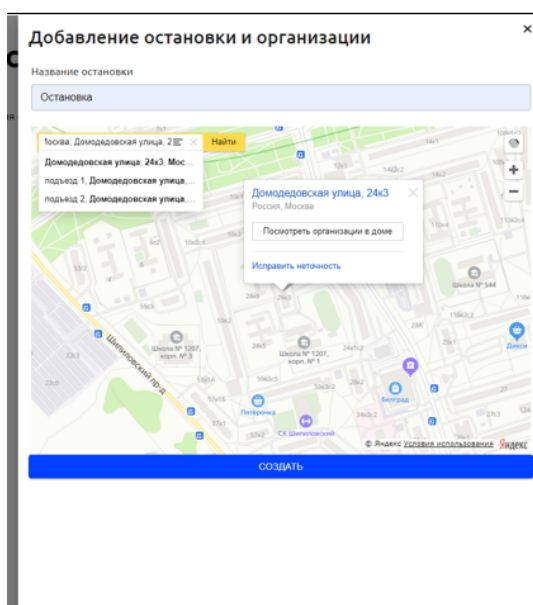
Добавление остановки и организации

×

Название остановки

Остановка

Москва, Домодедовская улица, 2 × Найти

Домодедовская улица, 24к3, Мос...

подъезд 1, Домодедовская улица,...

подъезд 2, Домодедовская улица,...

Домодедовская улица, 24к3

Россия, Москва

Посмотреть организации в доме

Исправить неточность

Школа № 544

Шипиловский пр-д

Школа № 1207, корп. № 3

Школа № 1207, корп. № 1

Пятёрочка

СК Шипиловский

Белград

Декси

© Яндекс Условия использования Яндекс

СОЗДАТЬ